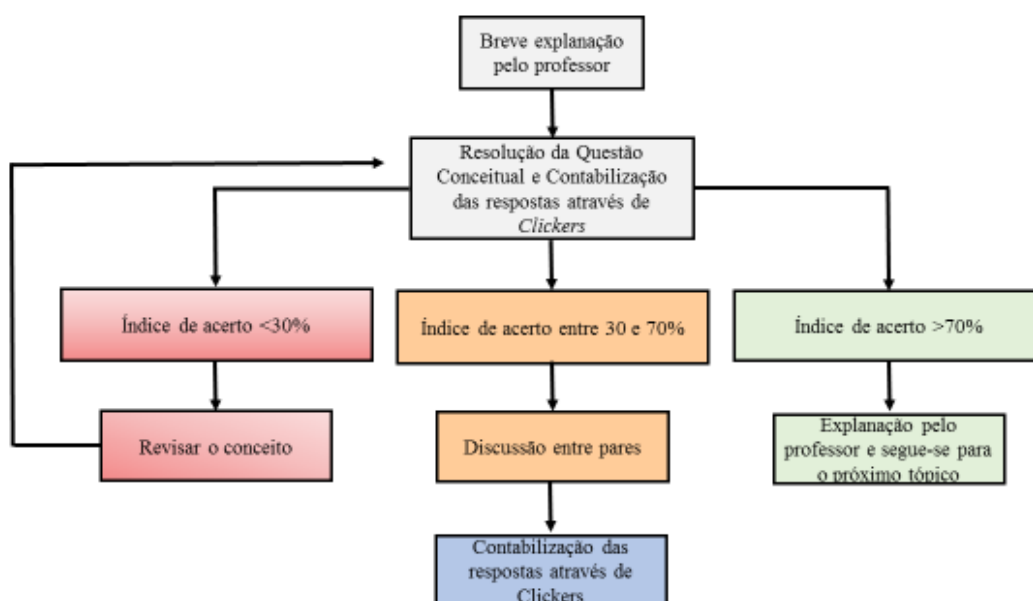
Breve explanação pelo professor

Resolução da Questão Conceitual e Contabilização das respostas através de *Clickers*

Índice de acerto <30%

Índice de acerto entre 30 e 70%

Índice de acerto >70%

Revisar o conceito

Discussão entre pares

Explanação pelo professor e segue-se para o próximo tópico

Contabilização das respostas através de Clickers